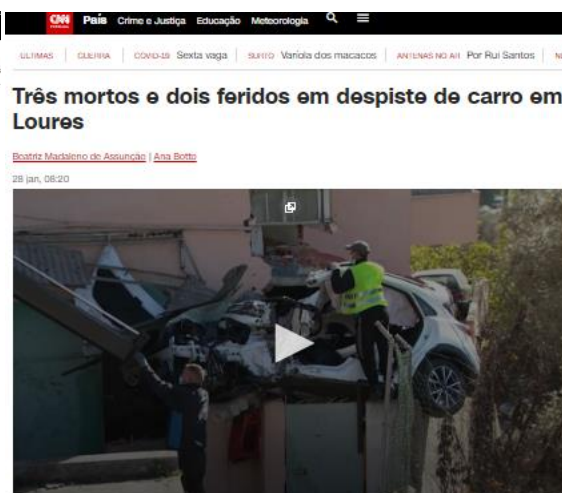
CNN País Crime e Justiça Educação Meteorologia

ÚLTIMAS | GUERRA | COVID-19 Sexta vaga | SURTO Varíola dos macacos | ANTENAS NO AR Por Rui Santos | N

Três mortos e dois feridos em despiste de carro em Loures

Beatriz Madaleno de Assunção | Ana Botto

28 jan, 08:20